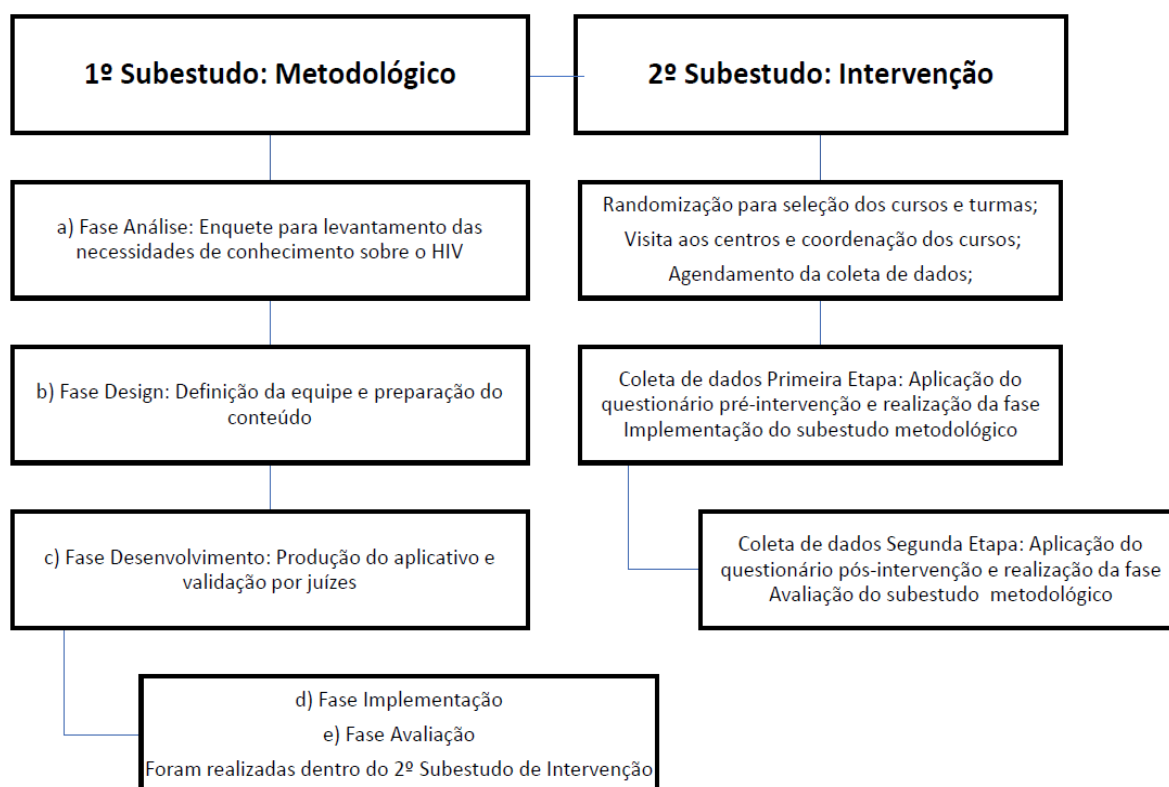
1º Subestudo: Metodológico

2º Subestudo: Intervenção

a) Fase Análise: Enquete para levantamento das necessidades de conhecimento sobre o HIV

b) Fase Design: Definição da equipe e preparação do conteúdo

c) Fase Desenvolvimento: Produção do aplicativo e validação por juízes

d) Fase Implementação

e) Fase Avaliação

Foram realizadas dentro do 2º Subestudo de Intervenção

Randomização para seleção dos cursos e turmas;

Visita aos centros e coordenação dos cursos;

Agendamento da coleta de dados;

Coleta de dados Primeira Etapa: Aplicação do questionário pré-intervenção e realização da fase Implementação do subestudo metodológico

Coleta de dados Segunda Etapa: Aplicação do questionário pós-intervenção e realização da fase Avaliação do subestudo metodológico